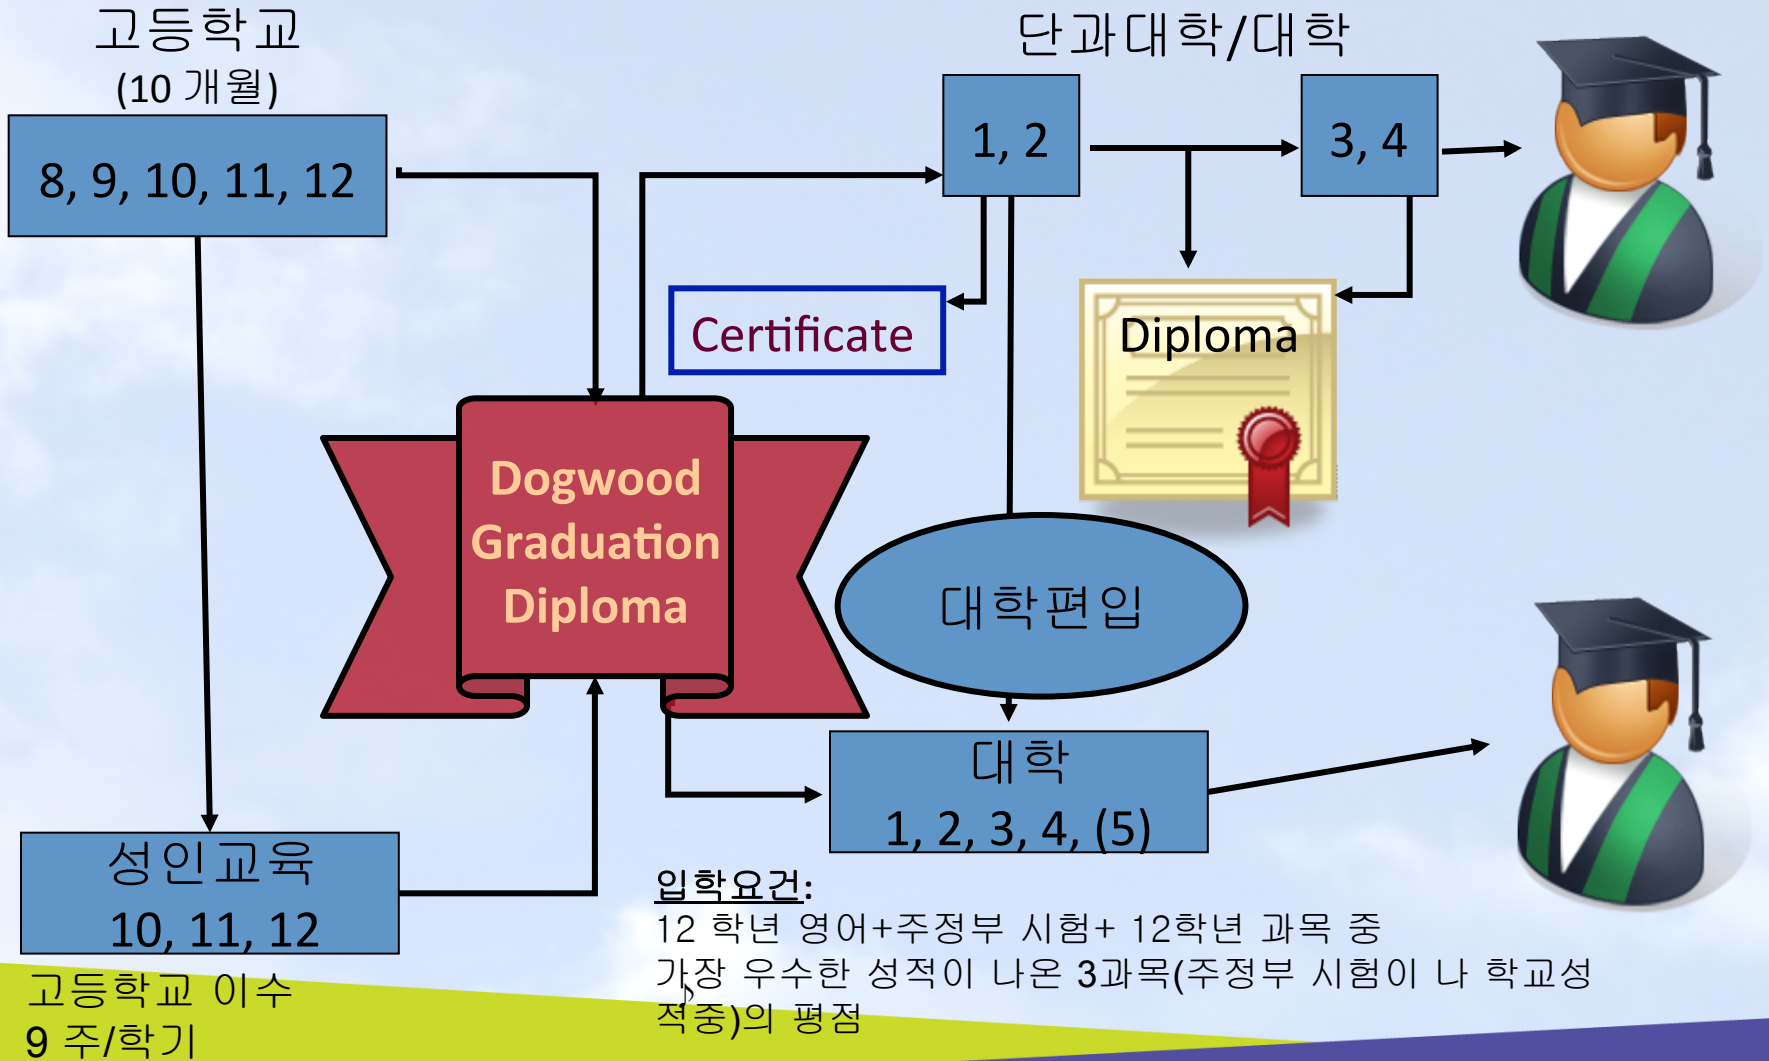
고등학교
(10 개월)

8, 9, 10, 11, 12

단과대학/대학

1, 2

3, 4

Certificate

Diploma

Dogwood Graduation Diploma

대학편입

대학
1, 2, 3, 4, (5)

성인교육
10, 11, 12

고등학교 이수
9 주/학기

입학요건:
12 학년 영어+주정부 시험+ 12학년 과목 중 가장 우수한 성적이 나온 3과목(주정부 시험이 나 학교성적중)의 평점